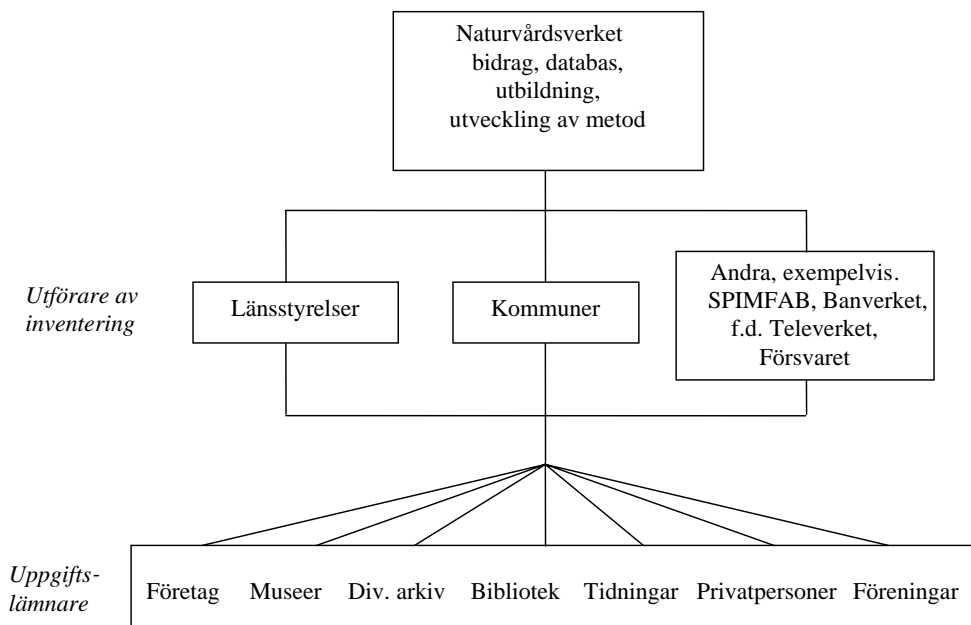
Naturvårdsverket
bidrag, databas,
utbildning,
utveckling av metod

Utförare av inventering

Länsstyrelser

Kommuner

Andra, exempelvis. SPIMFAB, Banverket, f.d. Televerket, Försvaret

Uppgiftslämnare

Företag Museer Div. arkiv Bibliotek Tidningar Privatpersoner Föreningar